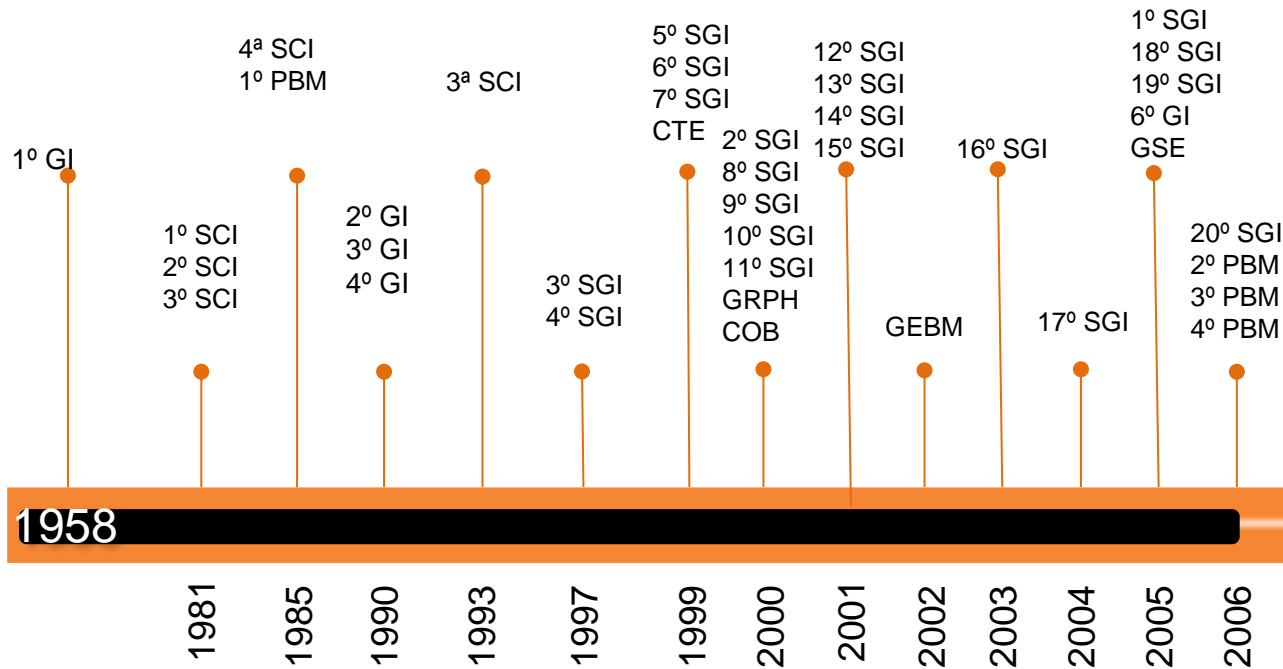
1º GI

4ª SCI
1º PBM

1º SCI
2º SCI
3º SCI

2º GI
3º GI
4º GI

3ª SCI

3º SGI
4º SGI

5º SGI
6º SGI
7º SGI
CTE

2º SGI
8º SGI
9º SGI
10º SGI
11º SGI
GRPH
COB

12º SGI
13º SGI
14º SGI
15º SGI

GEBM

16º SGI

17º SGI

1º SGI
18º SGI
19º SGI
6º GI
GSE

20º SGI
2º PBM
3º PBM
4º PBM

1958

1981 1985 1990 1993 1997 1999 2000 2001 2002 2003 2004 2005 2006